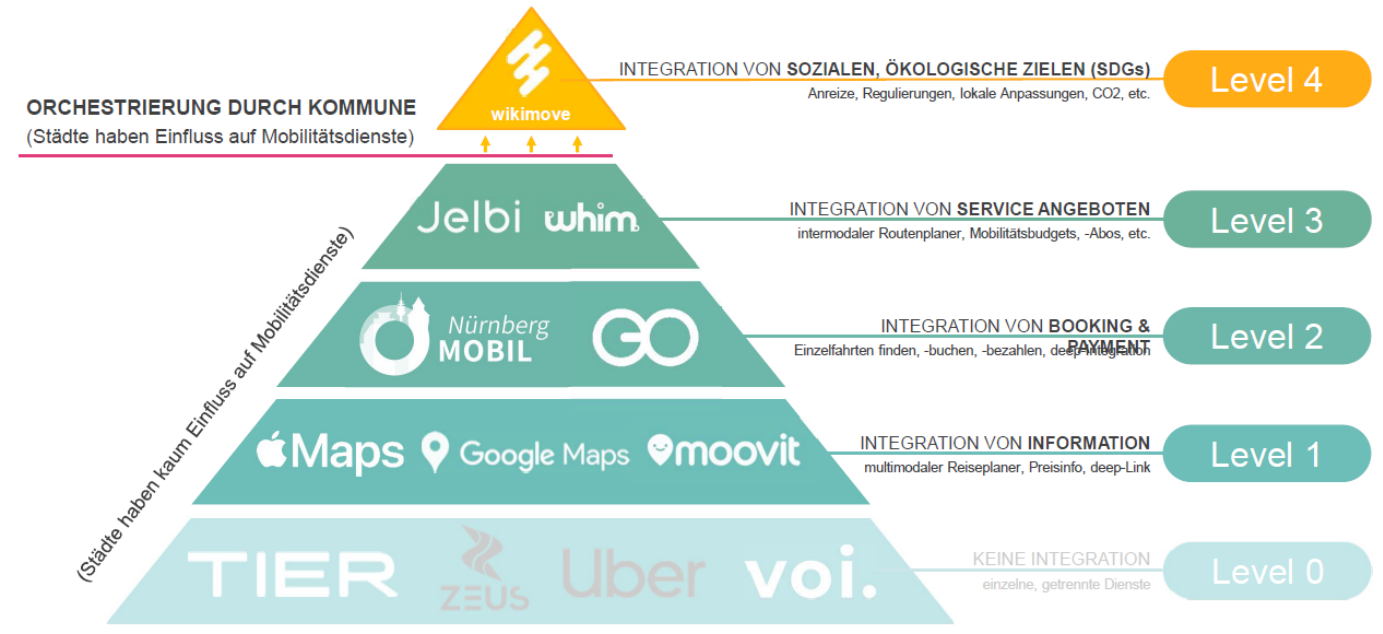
ORCHESTRIERUNG DURCH KOMMUNE
(Städte haben Einfluss auf Mobilitätsdienste)

wikimove

INTEGRATION VON SOZIALEN, ÖKOLOGISCHE ZIELEN (SDGs)
Anreize, Regulierungen, lokale Anpassungen, CO2, etc.

Level 4

Jelbi whim

INTEGRATION VON SERVICE ANGEBOTEN
intermodaler Routenplaner, Mobilitätsbudgets, -Abos, etc.

Level 3

Nürnberg MOBIL GO

INTEGRATION VON BOOKING & PAYMENT
Einzelfahrten finden, -buchen, -bezahlen, deep-Integration

Level 2

Maps Google Maps moovit

INTEGRATION VON INFORMATION
multimodaler Reiseplaner, Preisinfo, deep-Link

Level 1

TIER ZEUS Uber voi.

KEINE INTEGRATION
einzelne, getrennte Dienste

Level 0

(Städte haben kaum Einfluss auf Mobilitätsdienste)